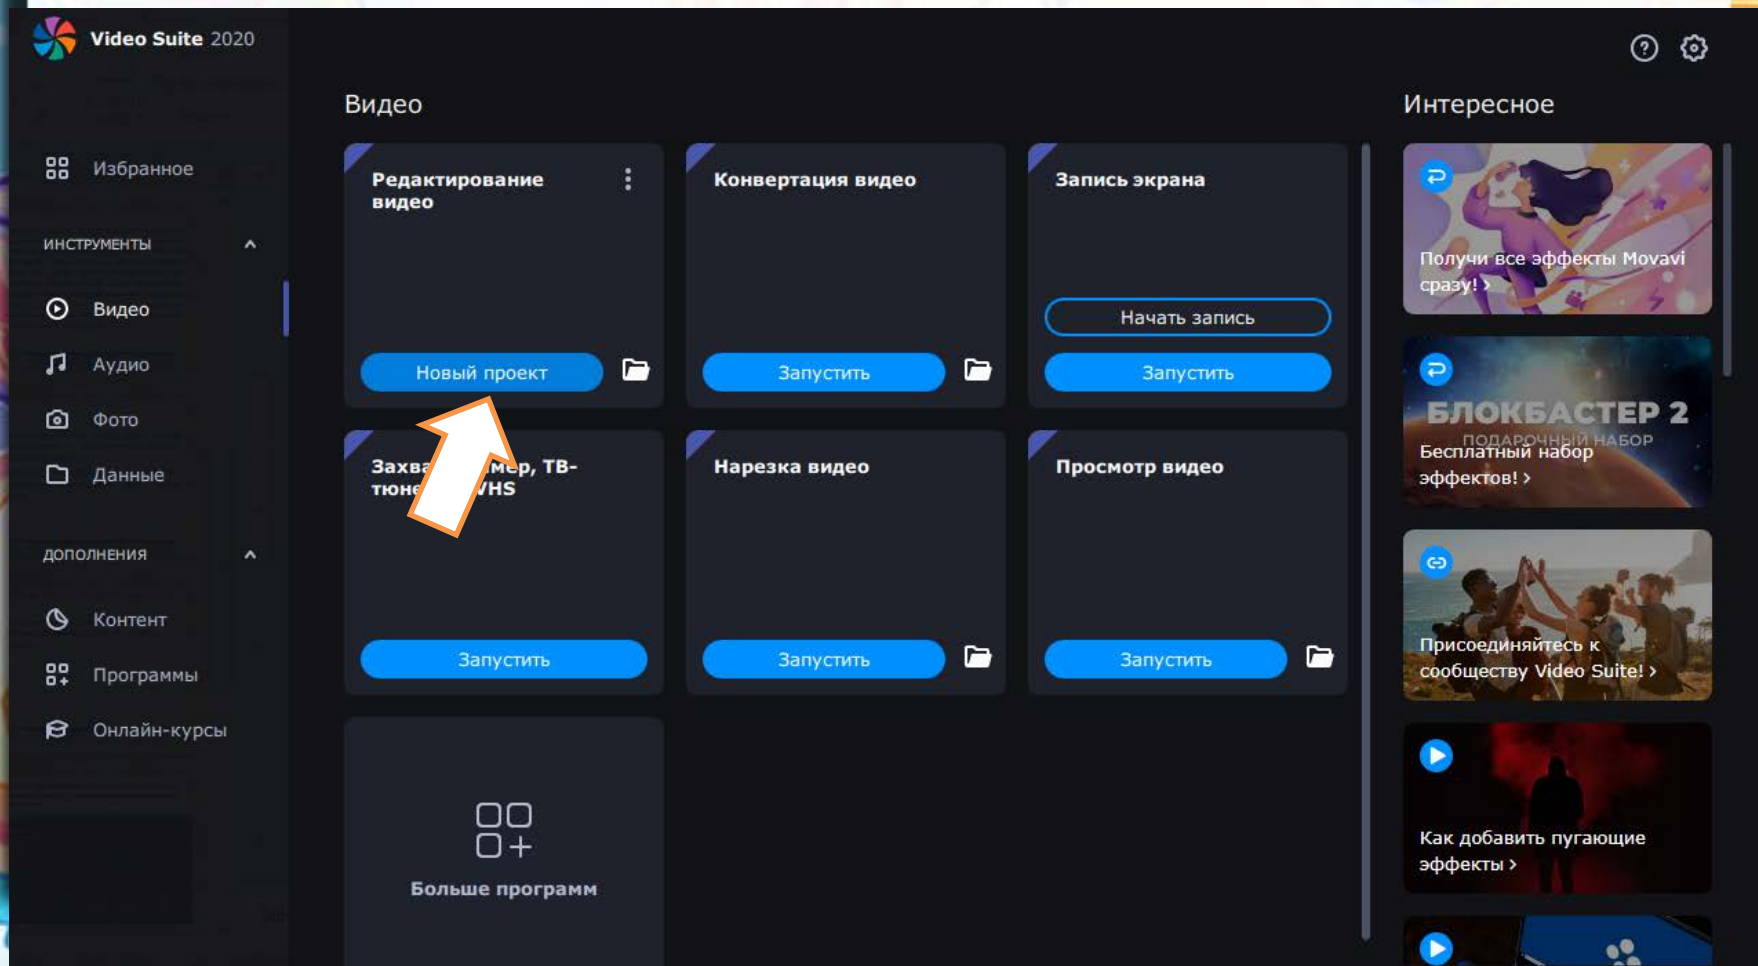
Video Suite 2020

Избранное

ИНСТРУМЕНТЫ

Видео

Аудио

Фото

Данные

ДОПОЛНЕНИЯ

Контент

Программы

Онлайн-курсы

Видео

Редактирование видео

Новый проект

Конвертация видео

Запустить

Запись экрана

Начать запись

Запустить

Захва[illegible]мер, ТВ-тюне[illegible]VHS

Запустить

Нарезка видео

Запустить

Просмотр видео

Запустить

Больше программ

Интересное

Получи все эффекты Movavi сразу! ›

БЛОКБАСТЕР 2
ПОДАРОЧНЫЙ НАБОР
Бесплатный набор эффектов! ›

Присоединяйтесь к сообществу Video Suite! ›

Как добавить пугающие эффекты ›